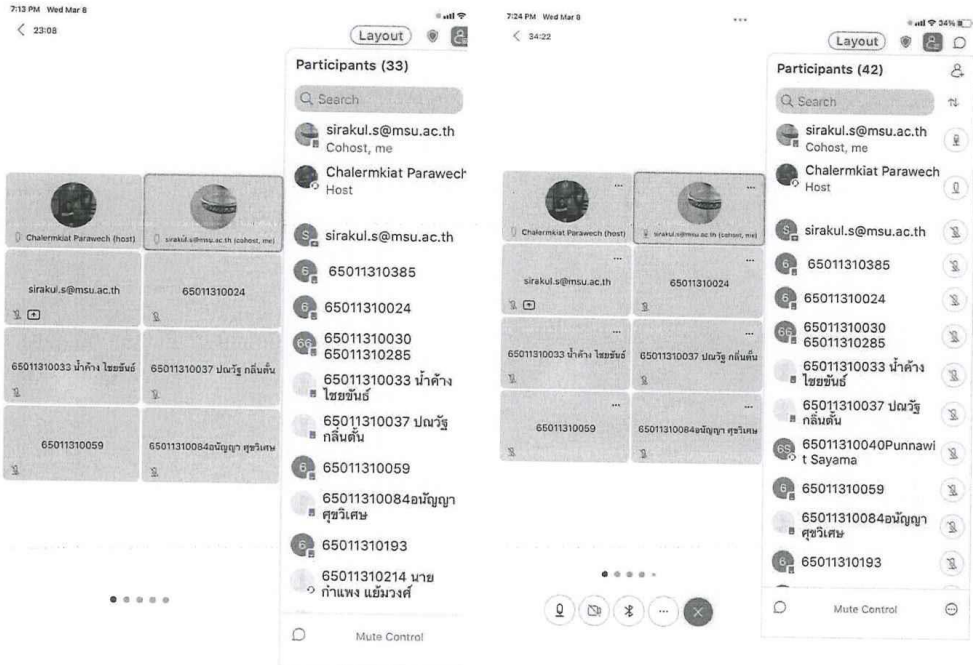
7:13 PM Wed Mar 8

23:08

Layout

Participants (33)

Search

sirakul.s@msu.ac.th
Cohost, me

Chalermkiat Parawech
Host

sirakul.s@msu.ac.th

65011310385

65011310024

65011310030
65011310285

65011310033 น้ำค้าง ไชยขันธ์

65011310037 ปณวัฐ กลิ่นต้น

65011310059

65011310084อนัญญา ศุขวิเศษ

65011310193

65011310214 นาย กำแพง แย้มวงศ์

Mute Control

Chalermkiat Parawech (host)

sirakul.s@msu.ac.th (cohost, me)

sirakul.s@msu.ac.th

65011310024

65011310033 น้ำค้าง ไชยขันธ์

65011310037 ปณวัฐ กลิ่นต้น

65011310059

65011310084อนัญญา ศุขวิเศษ

7:24 PM Wed Mar 8

34:22

Layout

Participants (42)

Search

sirakul.s@msu.ac.th
Cohost, me

Chalermkiat Parawech
Host

sirakul.s@msu.ac.th

65011310385

65011310024

65011310030
65011310285

65011310033 น้ำค้าง ไชยขันธ์

65011310037 ปณวัฐ กลิ่นต้น

65011310040Punnawit Sayama

65011310059

65011310084อนัญญา ศุขวิเศษ

65011310193

Mute Control

Chalermkiat Parawech (host)

sirakul.s@msu.ac.th (cohost, me)

sirakul.s@msu.ac.th

65011310024

65011310033 น้ำค้าง ไชยขันธ์

65011310037 ปณวัฐ กลิ่นต้น

65011310059

65011310084อนัญญา ศุขวิเศษ